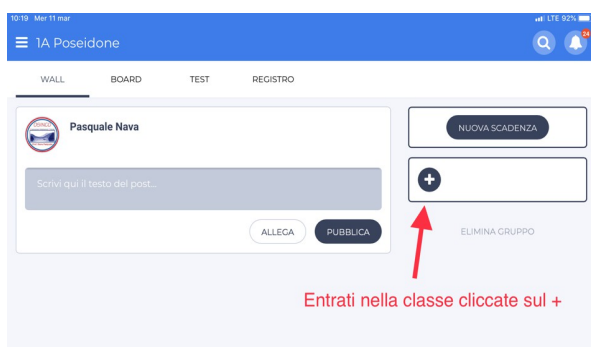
10:19 Mer 11 mar

LTE 92%

1A Poseidone

24

WALL

BOARD

TEST

REGISTRO

Pasquale Nava

Scrivi qui il testo del post...

ALLEGA

PUBBLICA

NUOVA SCADENZA

+

ELIMINA GRUPPO

Entrati nella classe cliccate sul +